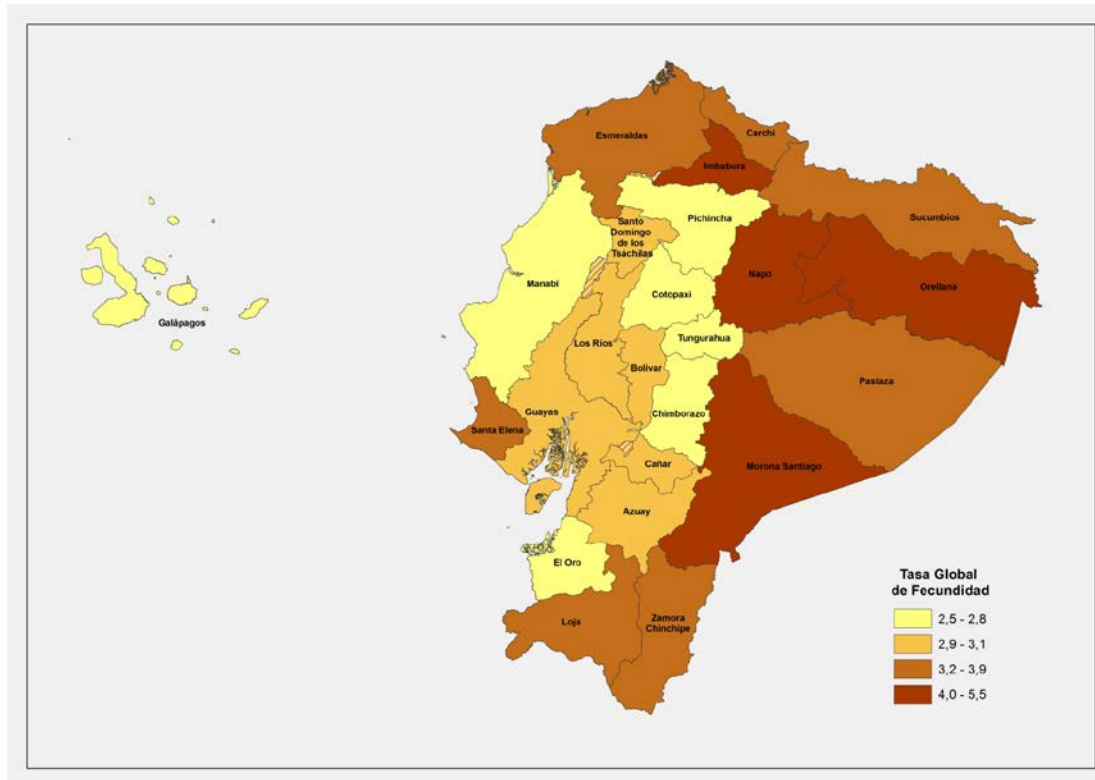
Esmeraldas
Carchi
Imbabura
Sucumbios
Pichincha
Santo Domingo de los Tsáchilas
Manabí
Napo
Orellana
Galápagos
Cotopaxi
Tungurahua
Los Ríos
Bolívar
Pastaza
Guayas
Santa Elena
Chimborazo
Cañar
Morona Santiago
Azuay
El Oro
Loja
Zamora Chinchipe

Tasa Global de Fecundidad
2,5 - 2,8
2,9 - 3,1
3,2 - 3,9
4,0 - 5,5